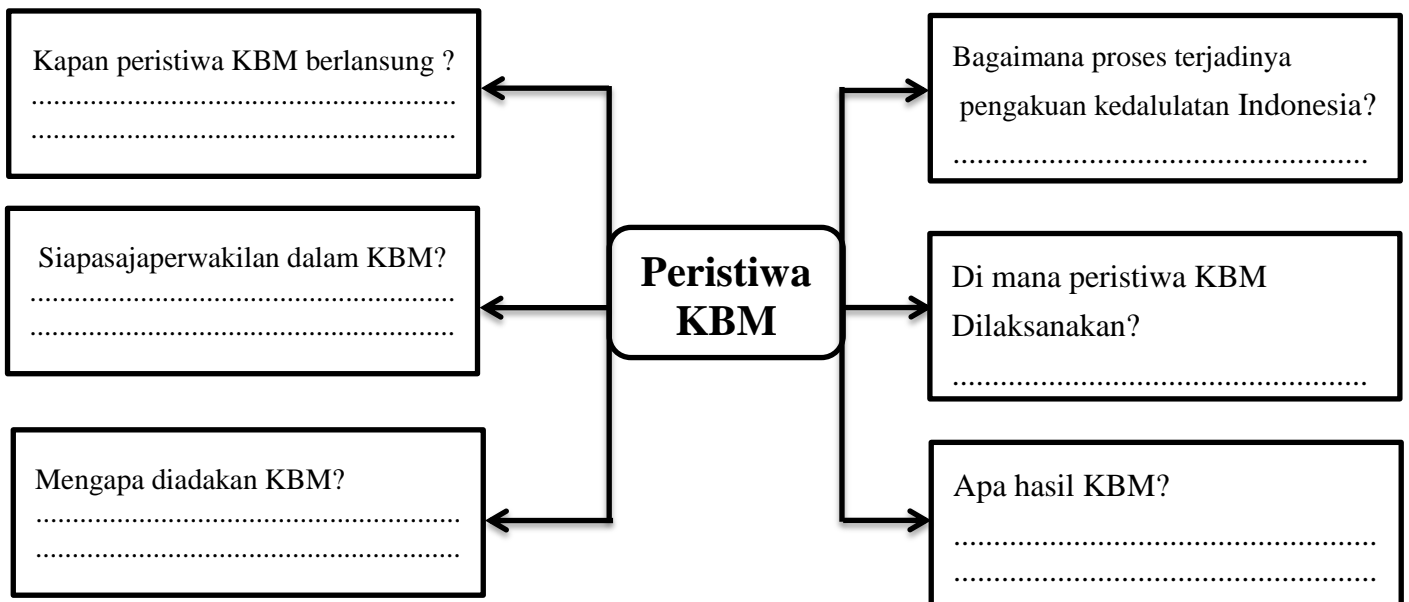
Peristiwa KBM

Kapan peristiwa KBM berlansung ?
..........................................................
..........................................................

Siapasajaperwakilan dalam KBM?
..........................................................
..........................................................

Mengapa diadakan KBM?
..........................................................
..........................................................

Bagaimana proses terjadinya pengakuan kedalulatan Indonesia?
..........................................................

Di mana peristiwa KBM Dilaksanakan?
..........................................................

Apa hasil KBM?
..........................................................
..........................................................